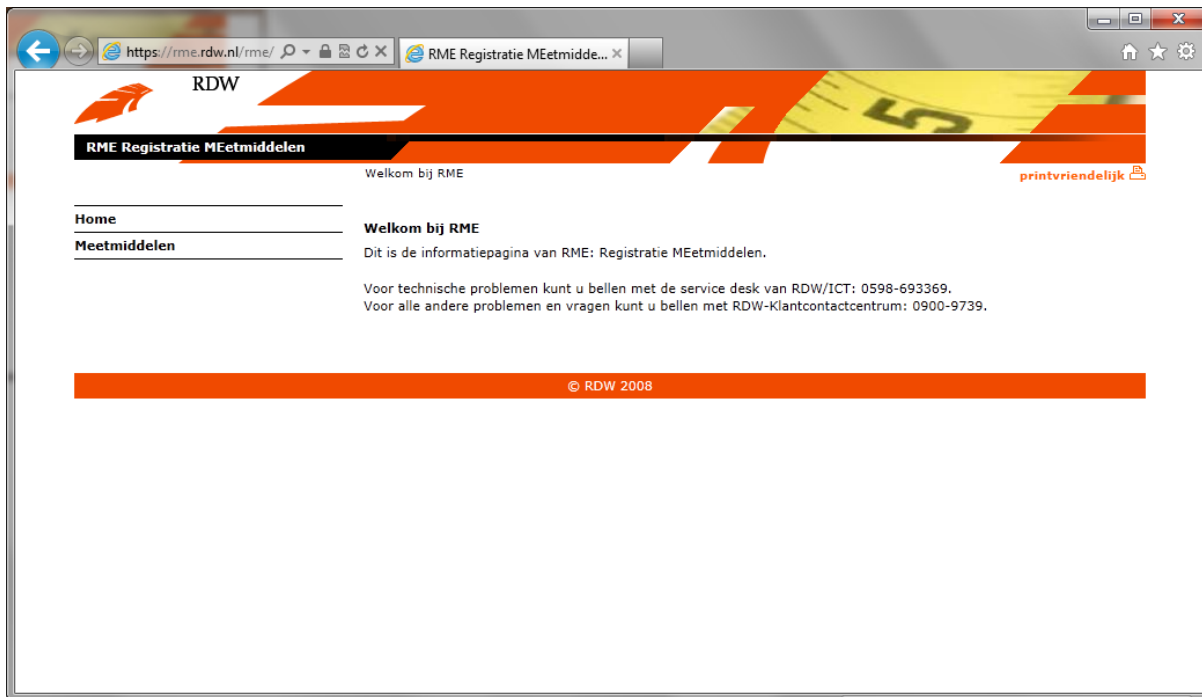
https://rme.rdw.nl/rme/

RME Registratie MEetmidde...

RDW

RME Registratie MEetmiddelen

Welkom bij RME

printvriendelijk

Home

Meetmiddelen

Welkom bij RME

Dit is de informatiepagina van RME: Registratie MEetmiddelen.

Voor technische problemen kunt u bellen met de service desk van RDW/ICT: 0598-693369.
Voor alle andere problemen en vragen kunt u bellen met RDW-Klantcontactcentrum: 0900-9739.

© RDW 2008